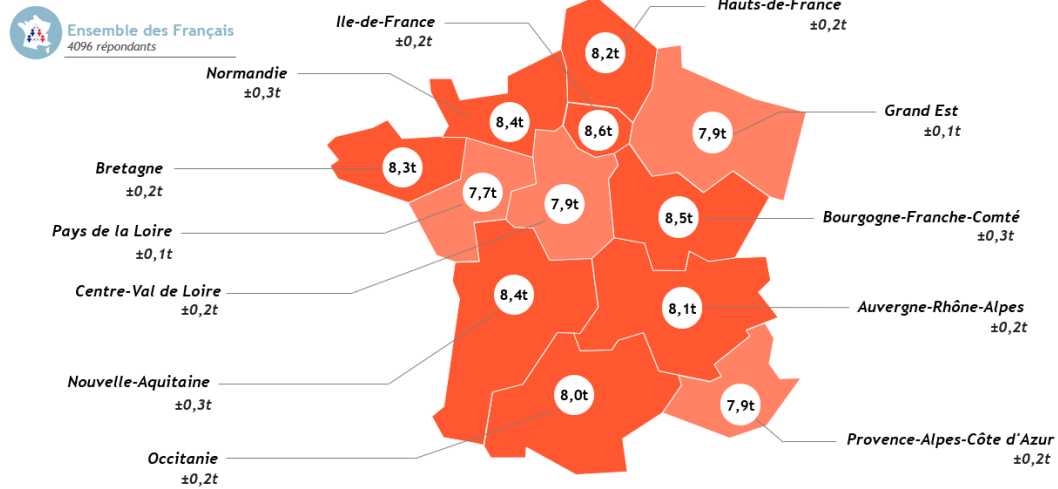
Ensemble des Français
4096 répondants

Ile-de-France
±0,2t

Hauts-de-France
±0,2t

Normandie
±0,3t

Grand Est
±0,1t

Bretagne
±0,2t

Pays de la Loire
±0,1t

Bourgogne-Franche-Comté
±0,3t

Centre-Val de Loire
±0,2t

Auvergne-Rhône-Alpes
±0,2t

Nouvelle-Aquitaine
±0,3t

Occitanie
±0,2t

Provence-Alpes-Côte d'Azur
±0,2t

8,2t
8,4t
8,6t
7,9t
8,3t
7,7t
7,9t
8,5t
8,4t
8,1t
8,0t
7,9t